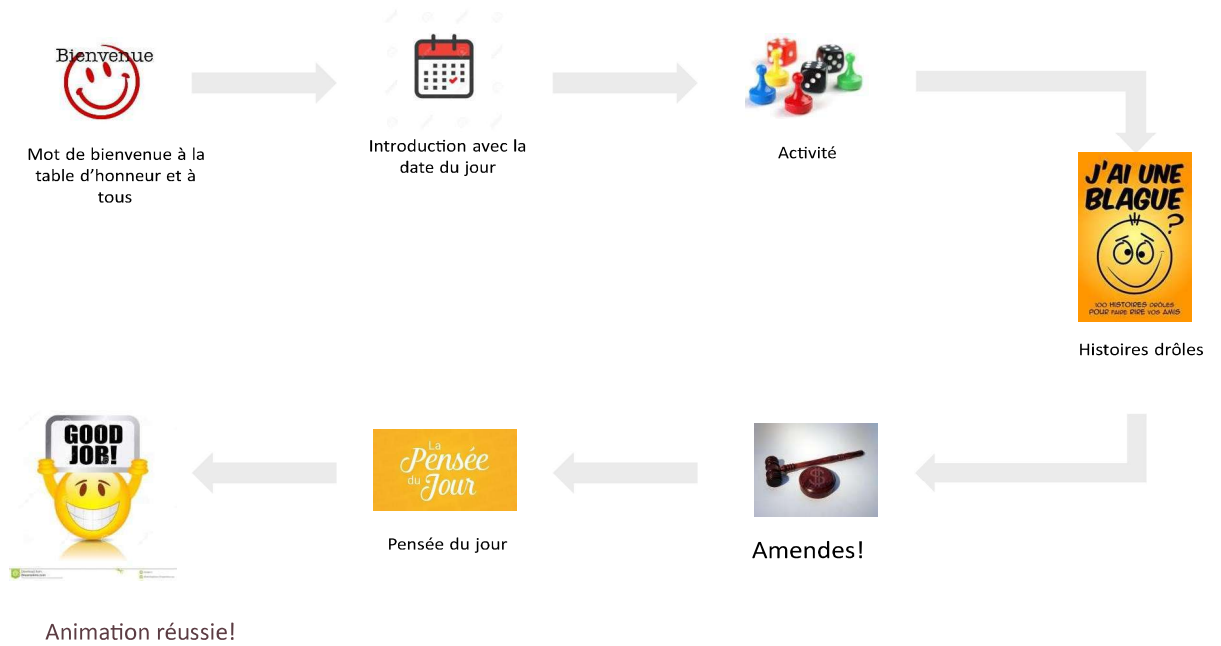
Bienvenue

Mot de bienvenue à la table d'honneur et à tous

Introduction avec la date du jour

Activité

J'AI UNE BLAGUE

100 HISTOIRES DRÔLES POUR FAIRE RIRE VOS AMIS

Histoires drôles

GOOD JOB!

La Pensée du Jour

Pensée du jour

Amendes!

Animation réussie!